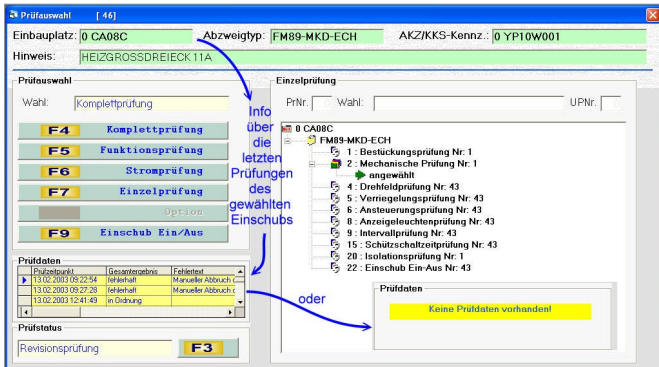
Prüfauswahl [46]

Einbauplatz: 0 CA08C Abzweigtyp: FM89-MKD-ECH AKZ/KKS-Kennz.: 0 YP10W001

Hinweis: HEIZGROSSDREIECK 11A

Prüfauswahl

Wahl: Komplettprüfung

F4 Komplettprüfung

F5 Funktionsprüfung

F6 Stromprüfung

F7 Einzelprüfung

Option

F9 Einschub Ein/Aus

Info über die letzten Prüfungen des gewählten Einschubs

Prüfdaten

| Prüfzeitpunkt | Gesamtergebnis | Fehlertext |
|---|---|---|
| 13.02.2003 09:22:54 | fehlerhaft | Manueller Abbruch c |
| 13.02.2003 09:27:28 | fehlerhaft | Manueller Abbruch c |
| 13.02.2003 12:41:49 | in Ordnung | |

Prüfstatus

Revisionsprüfung F3

Einzelprüfung

PrNr. Wahl: UPNr.

0 CA08C
FM89-MKD-ECH
1 : Bestückungsprüfung Nr: 1
2 : Mechanische Prüfung Nr: 1
angewählt
4 : Drehfeldprüfung Nr: 43
5 : Verriegelungsprüfung Nr: 43
6 : Ansteuerungsprüfung Nr: 43
8 : Anzeigeleuchtenprüfung Nr: 43
9 : Intervallprüfung Nr: 43
15 : Schützschaltzeitprüfung Nr: 43
20 : Isolationsprüfung Nr: 43
22 : Einschub Ein-Aus Nr: 43

oder

Prüfdaten

Keine Prüfdaten vorhanden!